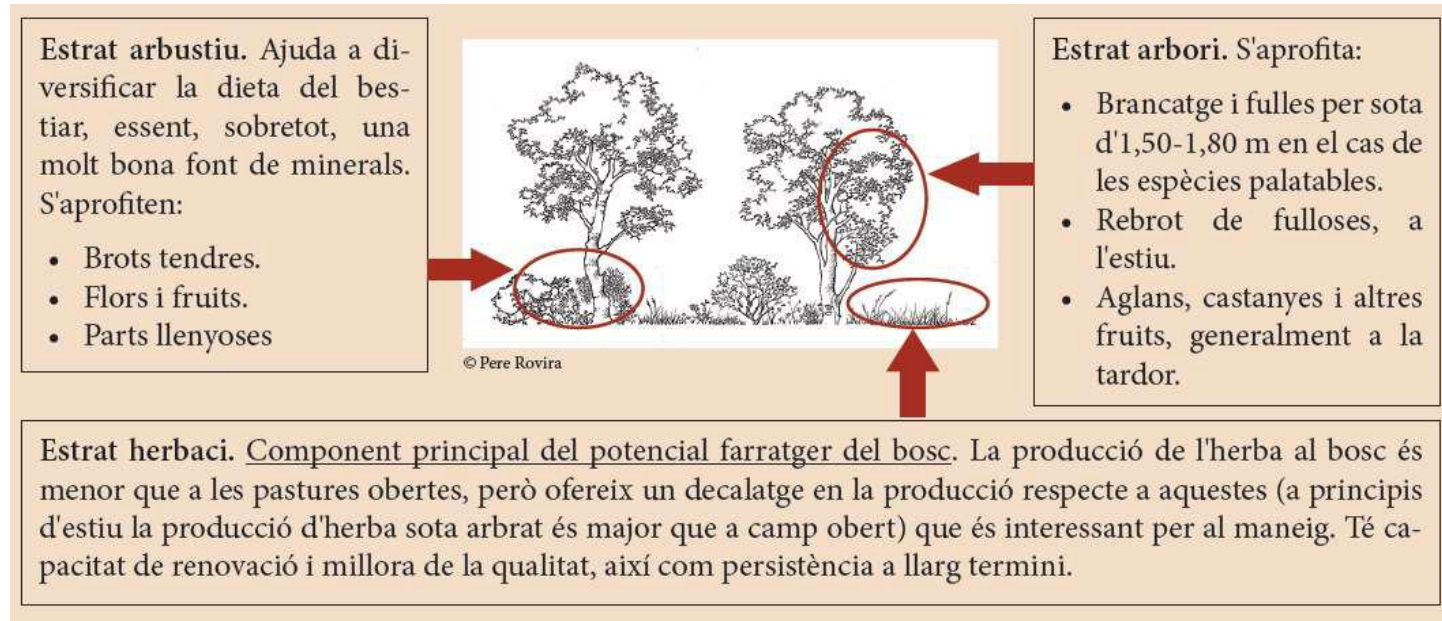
**Estrat arbustiu.** Ajuda a diversificar la dieta del bestiar, essent, sobretot, una molt bona font de minerals. S'aprofiten:

- Brots tendres.
- Flors i fruits.
- Parts llenyoses

© Pere Rovira

**Estrat arbori.** S'aprofita:

- Brancatge i fulles per sota d'1,50-1,80 m en el cas de les espècies palatables.
- Rebrot de fulloses, a l'estiu.
- Aglans, castanyes i altres fruits, generalment a la tardor.

**Estrat herbaci.** Component principal del potencial farratger del bosc. La producció de l'herba al bosc és menor que a les pastures obertes, però ofereix un decalatge en la producció respecte a aquestes (a principis d'estiu la producció d'herba sota arbrat és major que a camp obert) que és interessant per al maneig. Té capacitat de renovació i millora de la qualitat, així com persistència a llarg termini.